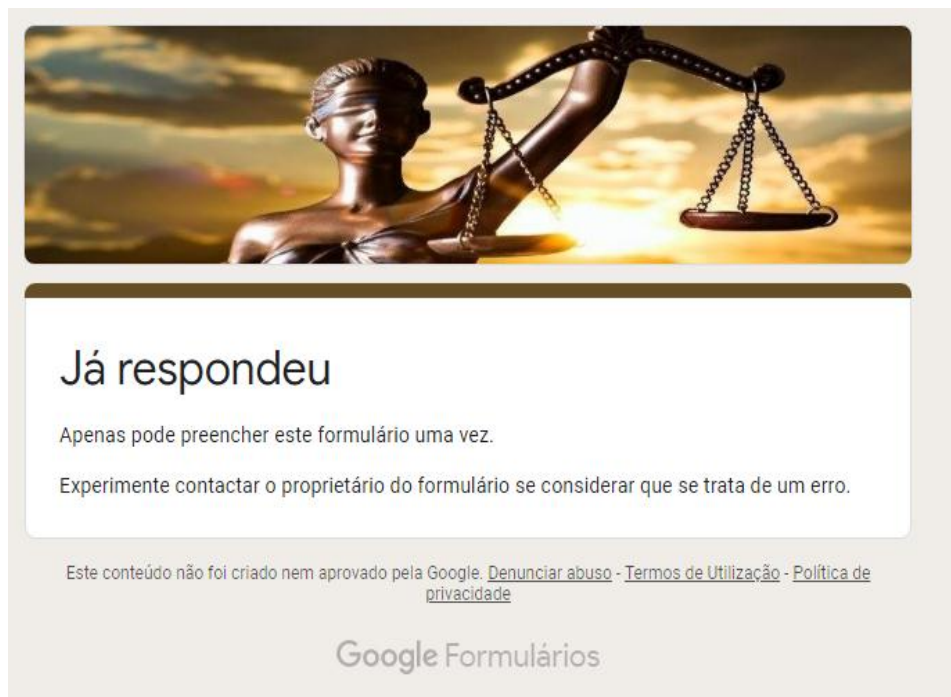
Já respondeu

Apenas pode preencher este formulário uma vez.

Experimente contactar o proprietário do formulário se considerar que se trata de um erro.

Este conteúdo não foi criado nem aprovado pela Google. Denunciar abuso - Termos de Utilização - Política de privacidade

Google Formulários